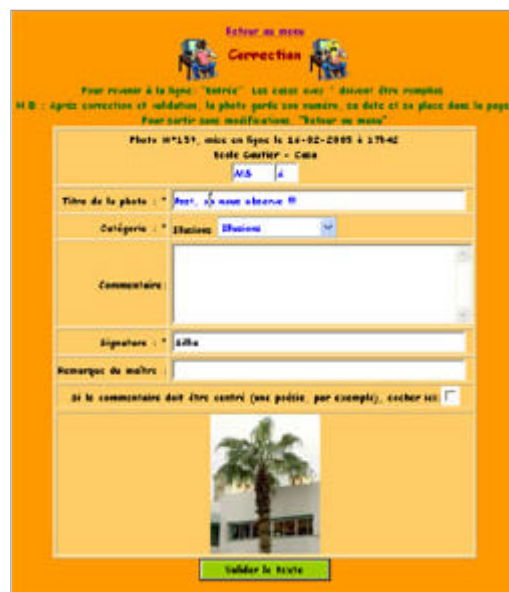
Retour au menu

Correction

Pour revenir à la ligne: "Entrée" Les cases avec * doivent être remplies
N.B : après correction et validation, la photo garde son numéro, sa date et sa place dans la page
Pour sortir sans modifications, "Retour au menu"

Photo N°159, mise en ligne le 16-02-2005 à 17h42
Ecole Gautier - Caen
MS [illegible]

| | |
|---|---|
| Titre de la photo : * | Psst, on nous observe !! |
| Catégorie : * | Illusions Illusions |
| Commentaire : | |
| Signature : * | Gilles |
| Remarque du maître : | |

Si le commentaire doit être centré (une poésie, par exemple), cocher ici

Valider le texte